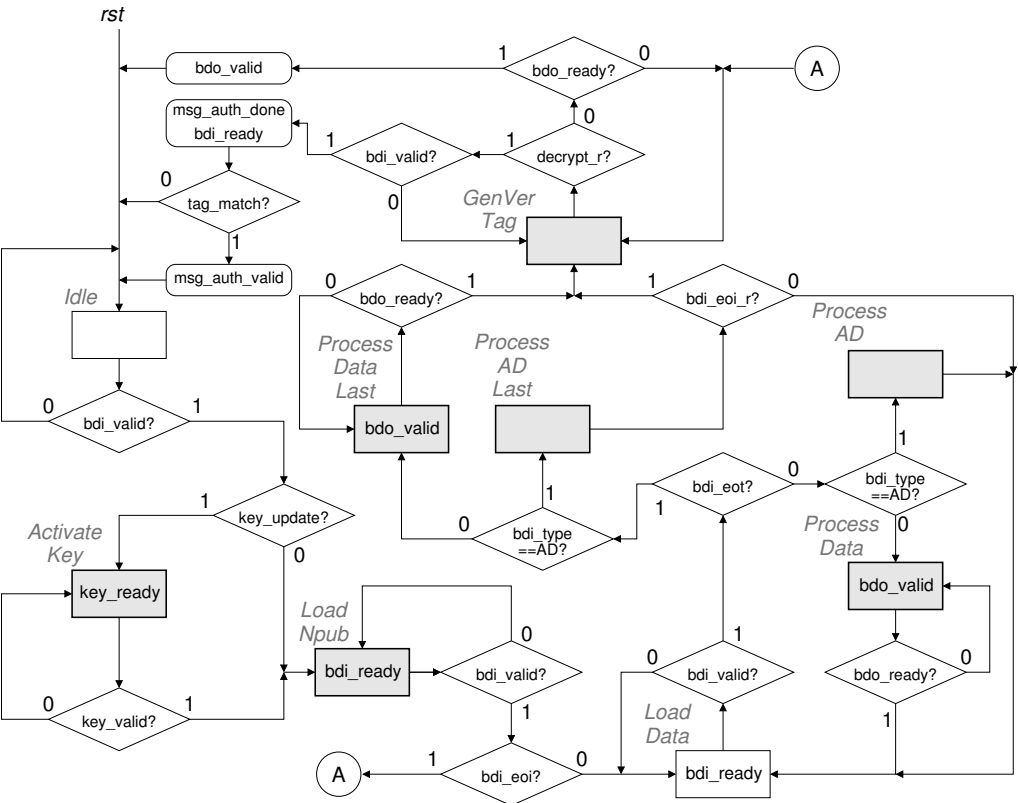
rst

bdo_valid

1 bdo_ready? 0

A

msg_auth_done
bdi_ready

1 bdi_valid?

1 decrypt_r? 0

0 tag_match?

0

GenVer Tag

1

msg_auth_valid

Idle

0 bdo_ready? 1

1 bdi_eoi_r? 0

Process AD

Process Data Last

Process AD Last

0 bdi_valid? 1

bdo_valid

1

bdi_eot? 0

bdi_type ==AD?

1 key_update?

0 bdi_type ==AD? 1

1

Activate Key

0

Process Data

key_ready

Load Npub

bdo_valid

0

bdi_ready

bdi_valid?

1

0 bdi_valid?

bdo_ready? 0

0 key_valid? 1

1

Load Data

1

A

1 bdi_eoi? 0

bdi_ready